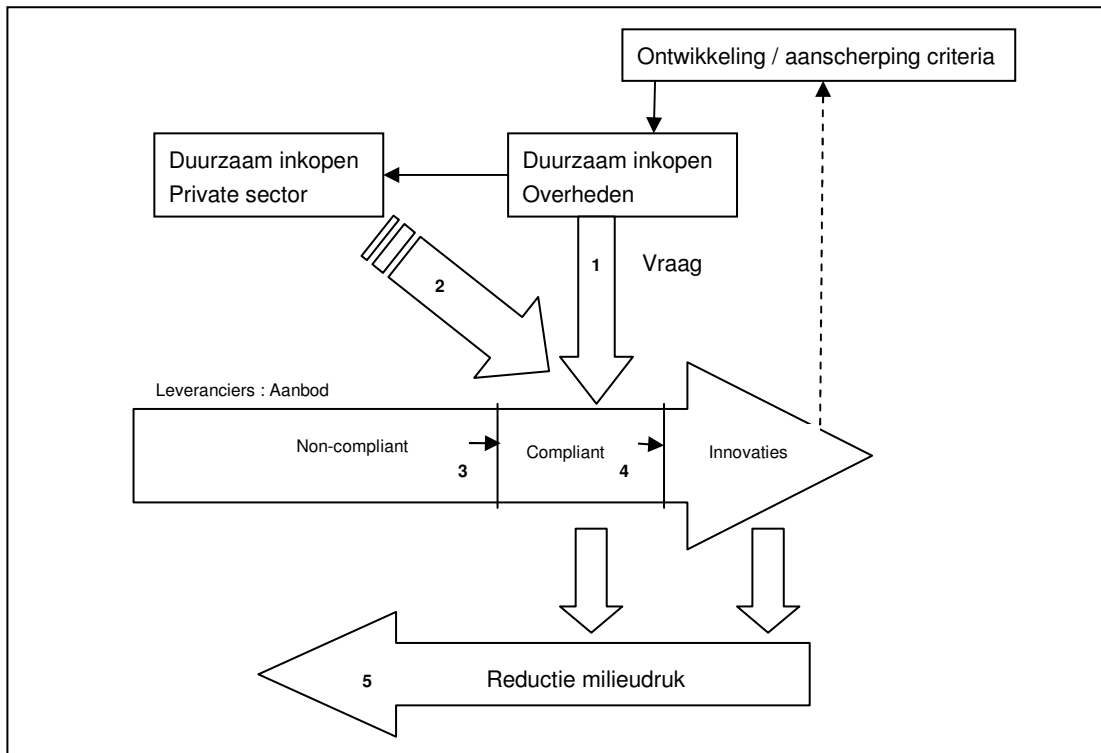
Ontwikkeling / aanscherping criteria

Duurzaam inkopen
Private sector

Duurzaam inkopen
Overheden

1

Vraag

2

Leveranciers : Aanbod

Non-compliant

3

Compliant

4

Innovaties

5

Reductie milieudruk